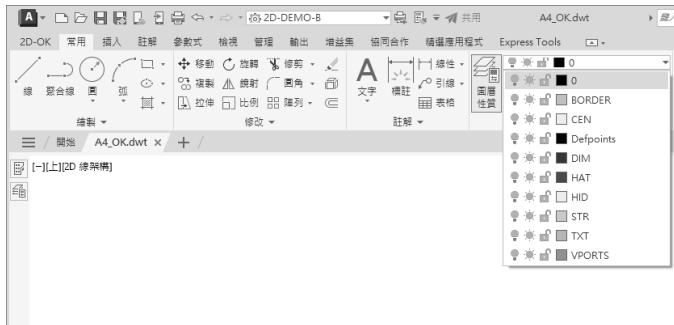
2D-DEMO-B
共用
A4_OK.dwt
2D-OK 常用 插入 註解 參數式 檢視 管理 輸出 增益集 協同合作 精選應用程式 Express Tools
線 聚合線 圓 弧
移動 旋轉 修剪
複製 鏡射 圓角
拉伸 比例 陣列
文字 標註
線性
引線
表格
圖層性質
繪製
修改
註解
開始 A4_OK.dwt
[-][上][2D 線架構]
0
0
BORDER
CEN
Defpoints
DIM
HAT
HID
STR
TXT
VPORTS